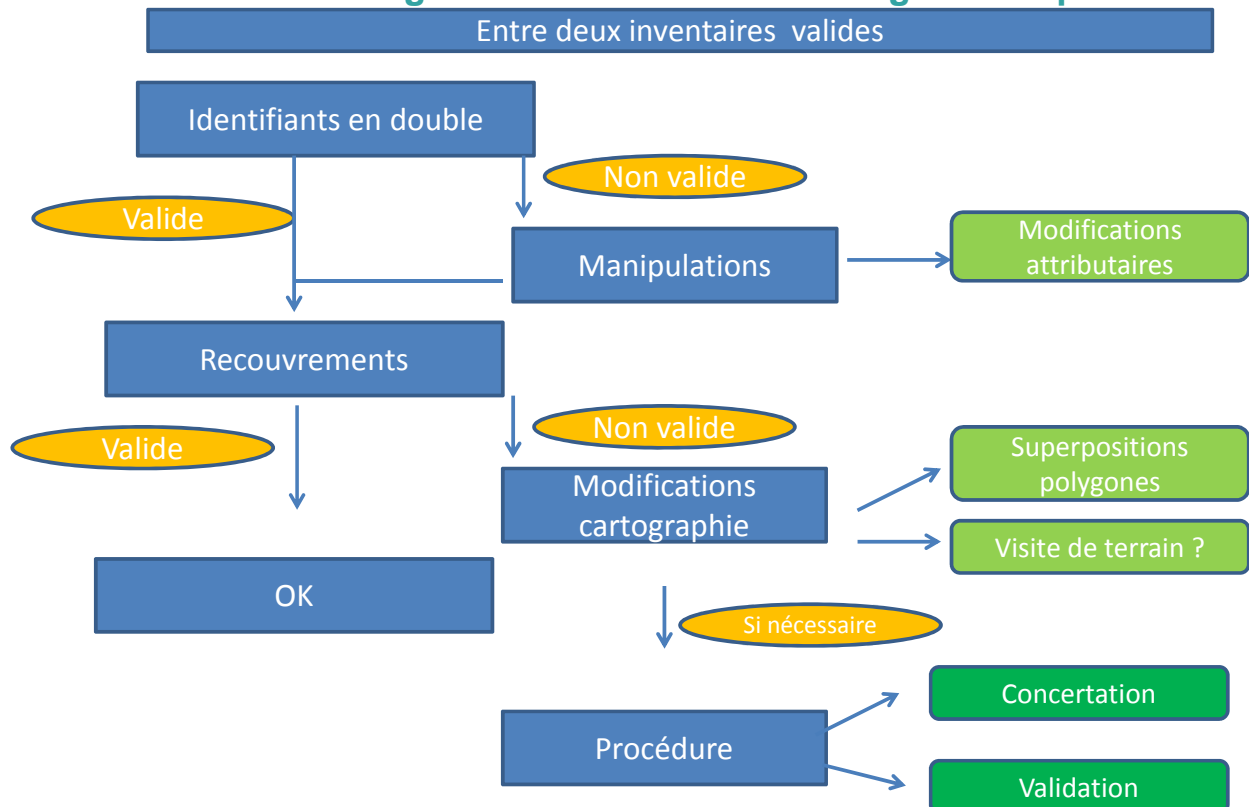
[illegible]

Entre deux inventaires valides

Identifiants en double

Non valide

Valide

Manipulations

Modifications attributaires

Recouvrements

Non valide

Valide

Modifications cartographie

Superpositions polygones

Visite de terrain ?

OK

Si nécessaire

Concertation

Procédure

Validation